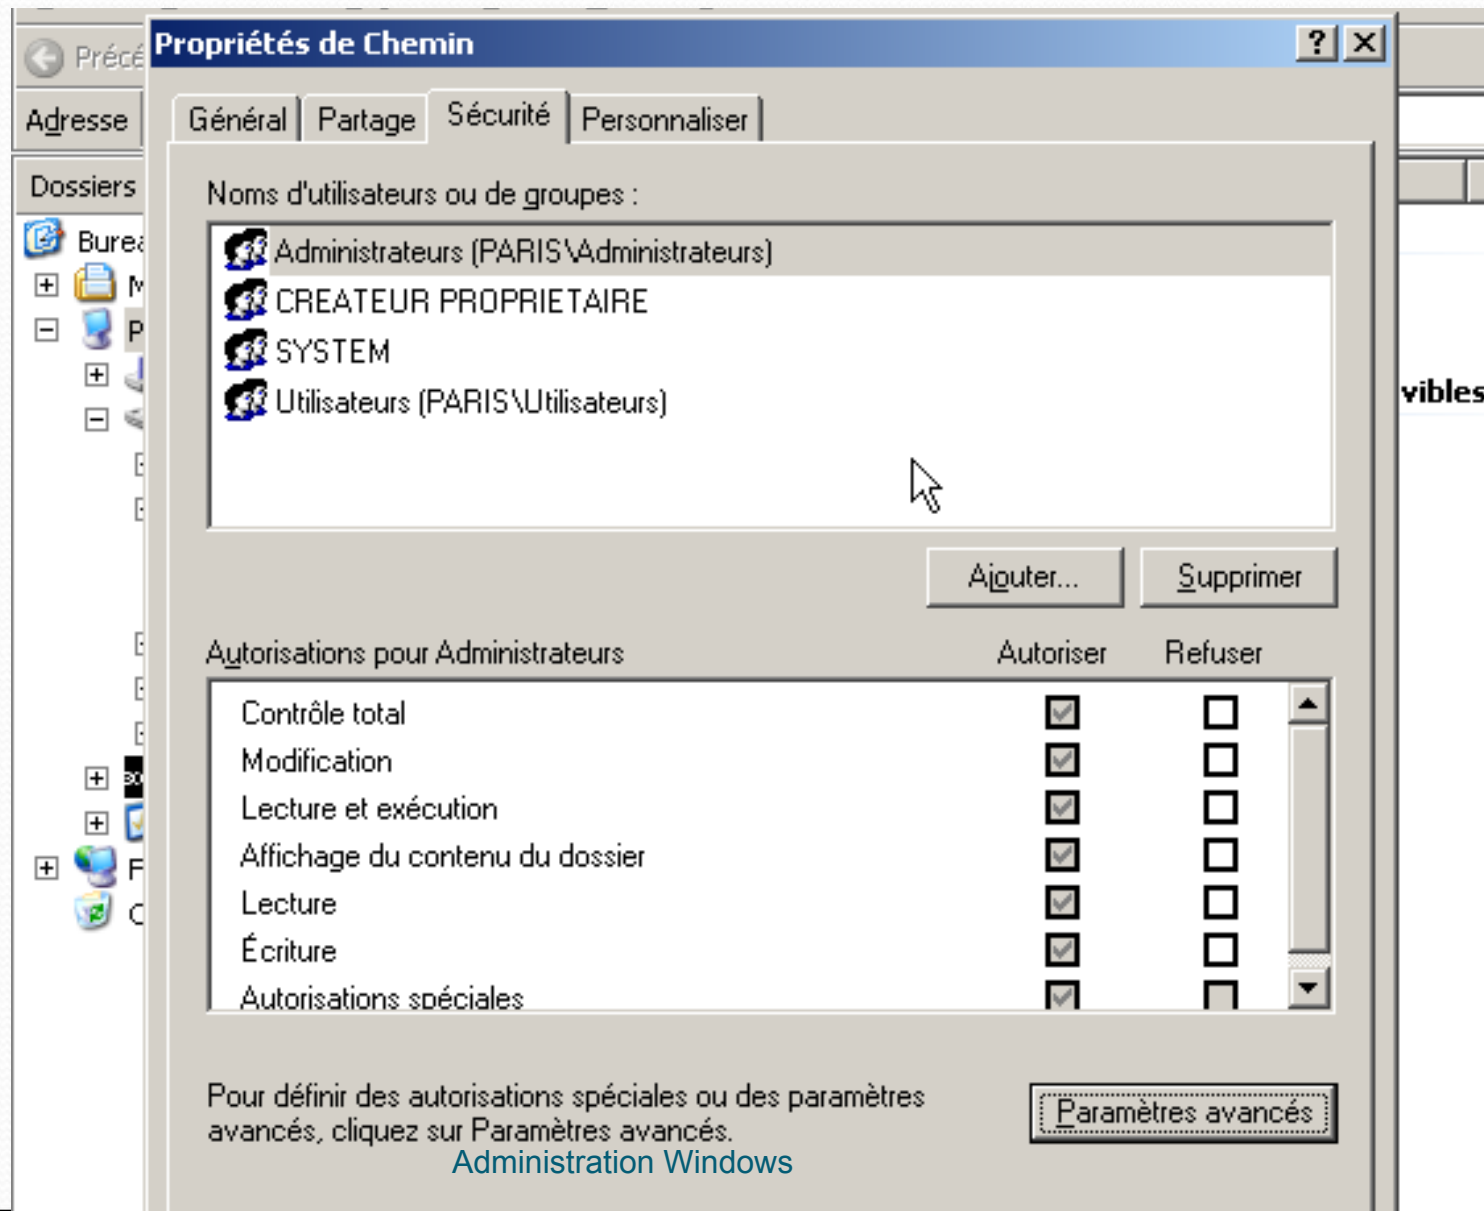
Précé
Adresse
Dossiers
Burea
M
P
F
C
vibles

Propriétés de Chemin
?
X
Général | Partage | Sécurité | Personnaliser

Noms d'utilisateurs ou de groupes :
Administrateurs (PARIS\Administrateurs)
CREATEUR PROPRIETAIRE
SYSTEM
Utilisateurs (PARIS\Utilisateurs)

Ajouter...
Supprimer

| Autorisations pour Administrateurs | Autoriser | Refuser |
|---|---|---|
| Contrôle total | ☑ | ☐ |
| Modification | ☑ | ☐ |
| Lecture et exécution | ☑ | ☐ |
| Affichage du contenu du dossier | ☑ | ☐ |
| Lecture | ☑ | ☐ |
| Écriture | ☑ | ☐ |
| Autorisations spéciales | ☑ | ☐ |

Pour définir des autorisations spéciales ou des paramètres avancés, cliquez sur Paramètres avancés.
Paramètres avancés
Administration Windows